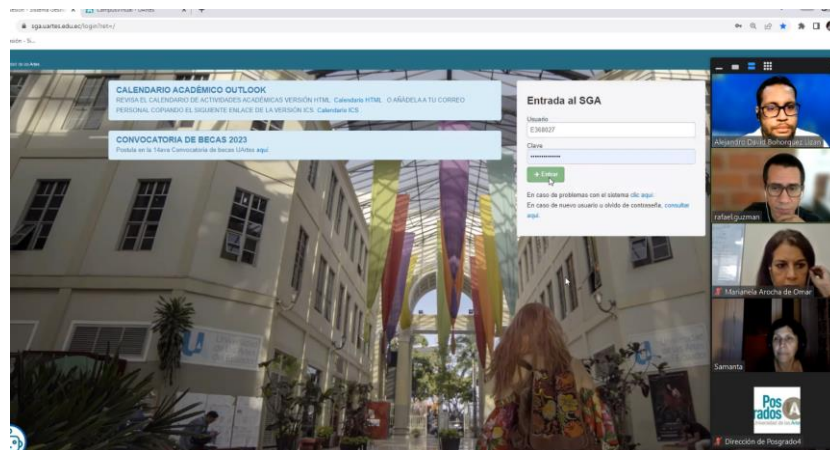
sga.uartes.edu.ec/login?ret=/

CALENDARIO ACADÉMICO OUTLOOK
REVISA EL CALENDARIO DE ACTIVIDADES ACADÉMICAS VERSIÓN HTML Calendario HTML O AÑÁDELA A TU CORREO PERSONAL COPIANDO EL SIGUIENTE ENLACE DE LA VERSIÓN ICS. Calendario ICS

CONVOCATORIA DE BECAS 2023
Postula en la 14ava Convocatoria de becas UArtes aquí

Entrada al SGA
Usuario
E368027
Clave
••••••••••••
Entrar
En caso de problemas con el sistema clic aquí
En caso de nuevo usuario u olvido de contraseña, consultar aquí

Alejandro David Bohorquez Lican
rafael.guzman
Marianela Arocha de Omar
Samanta
Pos grados
Dirección de Posgrado4